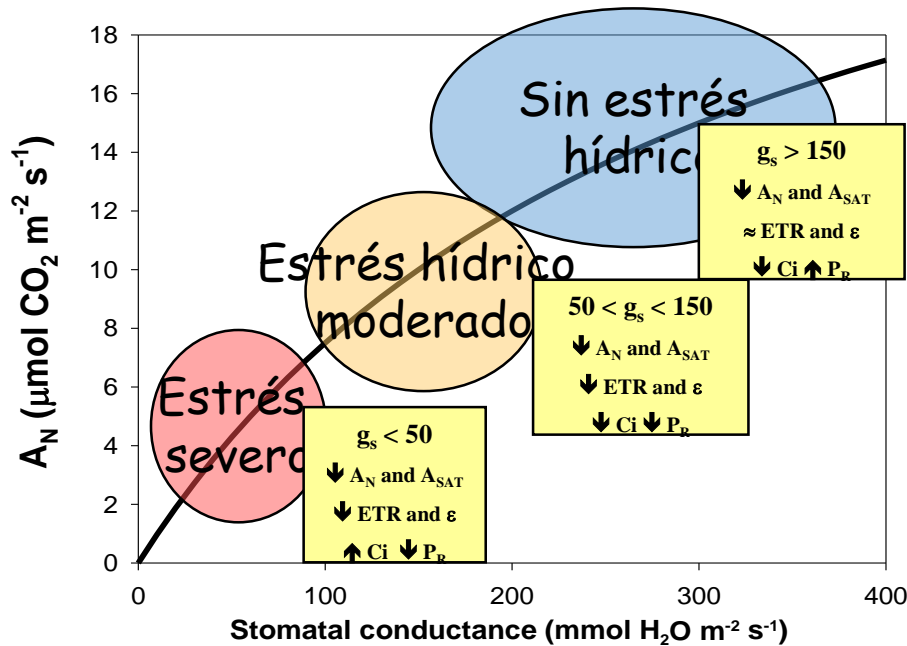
18
16
14
12
10
8
6
4
2
0

$A_N$ (μmol $CO_2$ $m^{-2}$ $s^{-1}$)

Sin estrés hídrico

$g_s > 150$
↓ $A_N$ and $A_{SAT}$
≈ ETR and ε
↓ Ci ↑ $P_R$

Estrés hídrico moderado

$50 < g_s < 150$
↓ $A_N$ and $A_{SAT}$
↓ ETR and ε
↓ Ci ↓ $P_R$

Estrés severo

$g_s < 50$
↓ $A_N$ and $A_{SAT}$
↓ ETR and ε
↑ Ci ↓ $P_R$

0 100 200 300 400
Stomatal conductance (mmol $H_2O$ $m^{-2}$ $s^{-1}$)